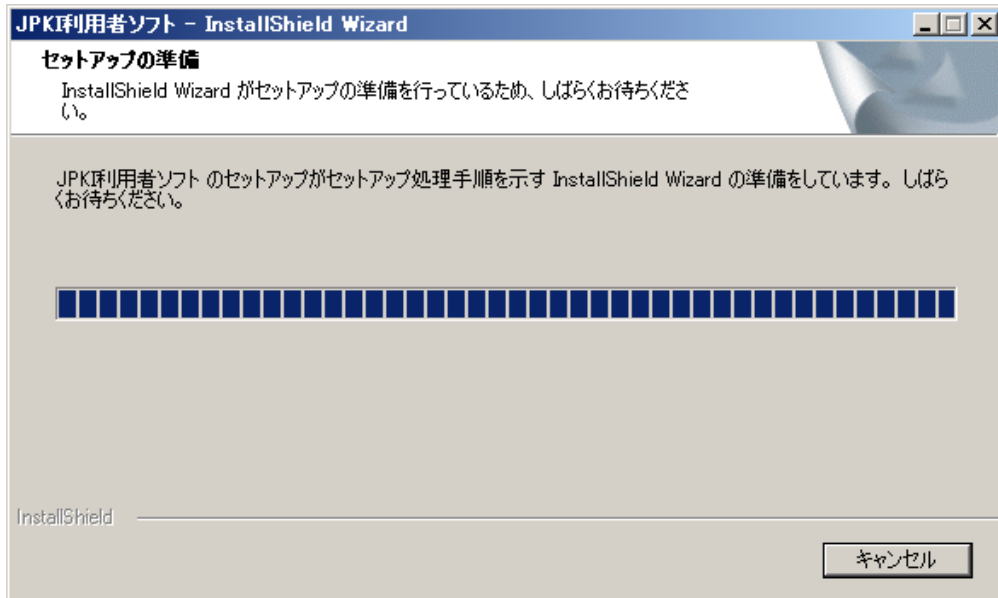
JPKI利用者ソフト - InstallShield Wizard

セットアップの準備

InstallShield Wizard がセットアップの準備を行っているため、しばらくお待ちください。

JPKI利用者ソフト のセットアップがセットアップ処理手順を示す InstallShield Wizard の準備をしています。しばらくお待ちください。

InstallShield

キャンセル